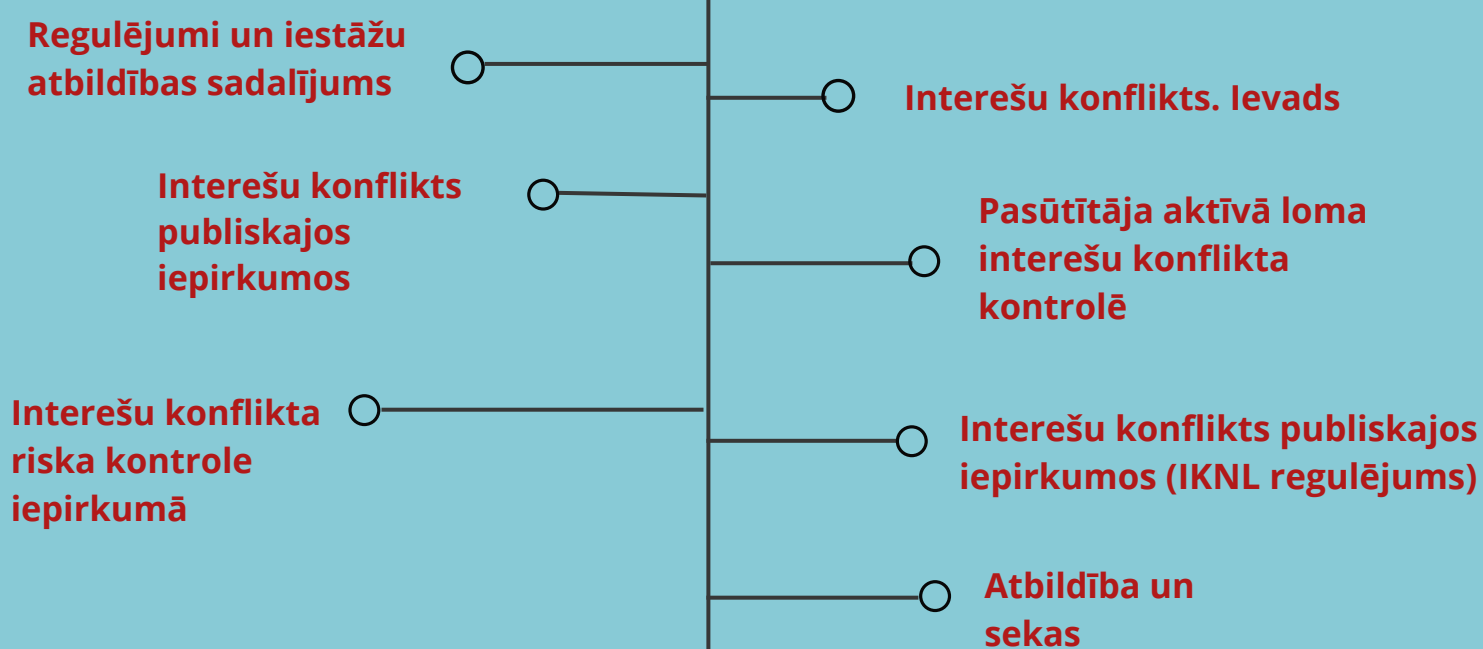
Regulējumi un iestāžu atbildības sadalījums

Interešu konflikts. Ievads

Interešu konflikts publiskajos iepirkumos

Pasūtītāja aktīvā loma interešu konflikta kontrolē

Interešu konflikta riska kontrole iepirkumā

Interešu konflikts publiskajos iepirkumos (IKNL regulējums)

Atbildība un sekas